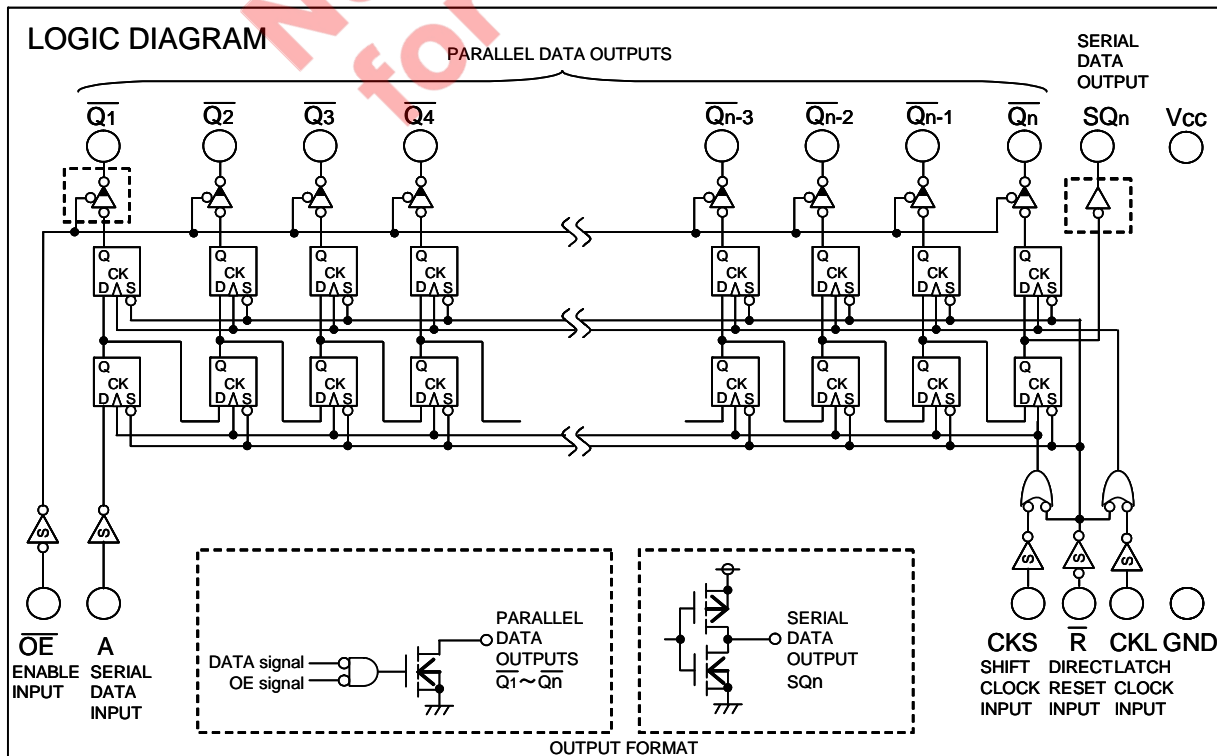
LOGIC DIAGRAM

PARALLEL DATA OUTPUTS

SERIAL DATA OUTPUT

$\overline{Q1}$ $\overline{Q2}$ $\overline{Q3}$ $\overline{Q4}$ $\overline{Qn-3}$ $\overline{Qn-2}$ $\overline{Qn-1}$ $\overline{Qn}$ SQn VCC

Q CK D S

$\overline{OE}$ ENABLE INPUT

A SERIAL DATA INPUT

DATA signal
OE signal

PARALLEL DATA OUTPUTS $\overline{Q1}$～$\overline{Qn}$

SERIAL DATA OUTPUT SQn

OUTPUT FORMAT

CKS SHIFT CLOCK INPUT

$\overline{R}$ DIRECT RESET INPUT

CKL LATCH CLOCK INPUT

GND